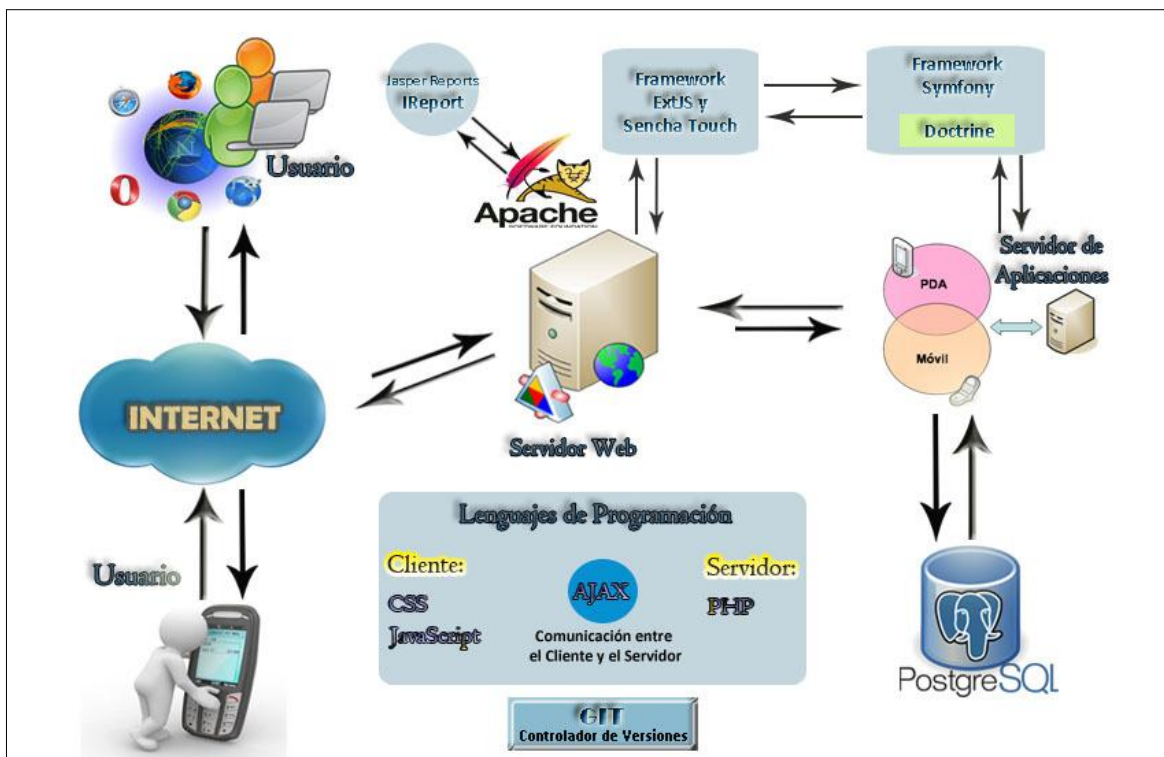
Usuario

Jasper Reports
IReport

Apache

Framework
ExtJS y
Sencha Touch

Framework
Symfony

Doctrine

Servidor de
Aplicaciones

PDA

Móvil

INTERNET

Servidor Web

Lenguajes de Programación

Cliente:

CSS

JavaScript

AJAX

Comunicación entre
el Cliente y el Servidor

Servidor:

PHP

Usuario

PostgreSQL

GIT
Controlador de Versiones